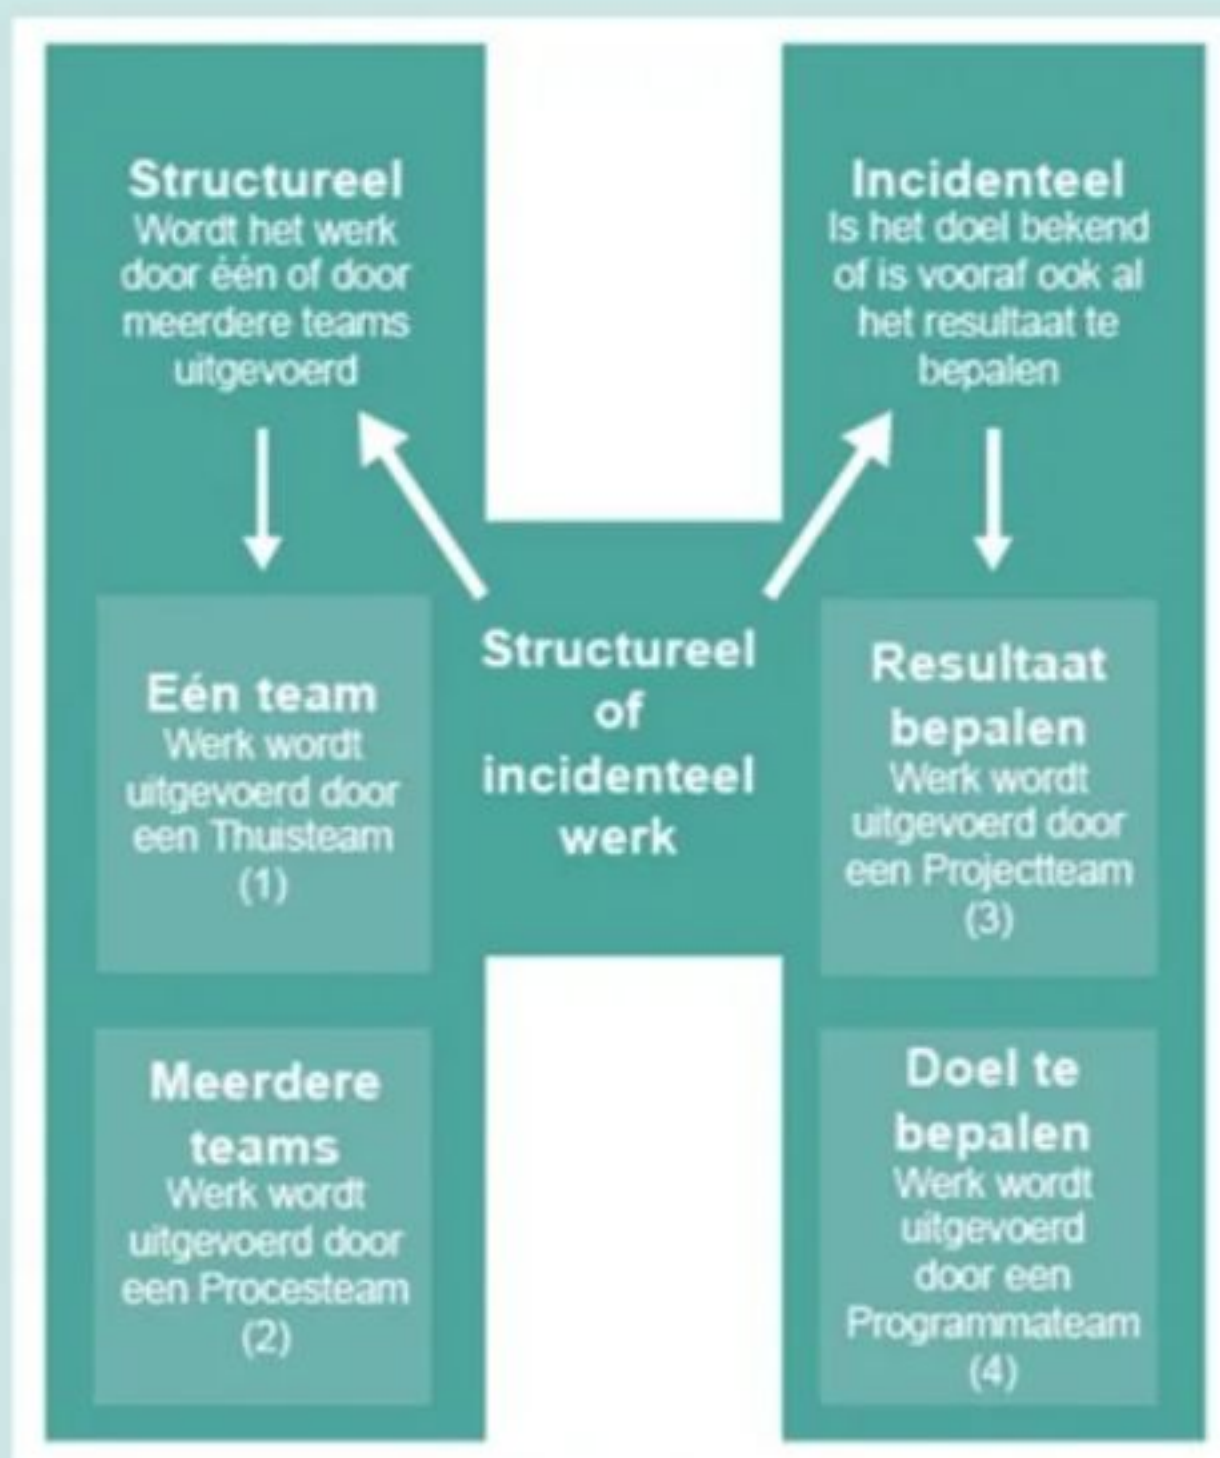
Structureel
Wordt het werk door één of door meerdere teams uitgevoerd

Eén team
Werk wordt uitgevoerd door een Thuisteam
(1)

Meerdere teams
Werk wordt uitgevoerd door een Procesteam
(2)

Structureel of incidenteel werk

Incidenteel
Is het doel bekend of is vooraf ook al het resultaat te bepalen

Resultaat bepalen
Werk wordt uitgevoerd door een Projectteam
(3)

Doel te bepalen
Werk wordt uitgevoerd door een Programmateam
(4)